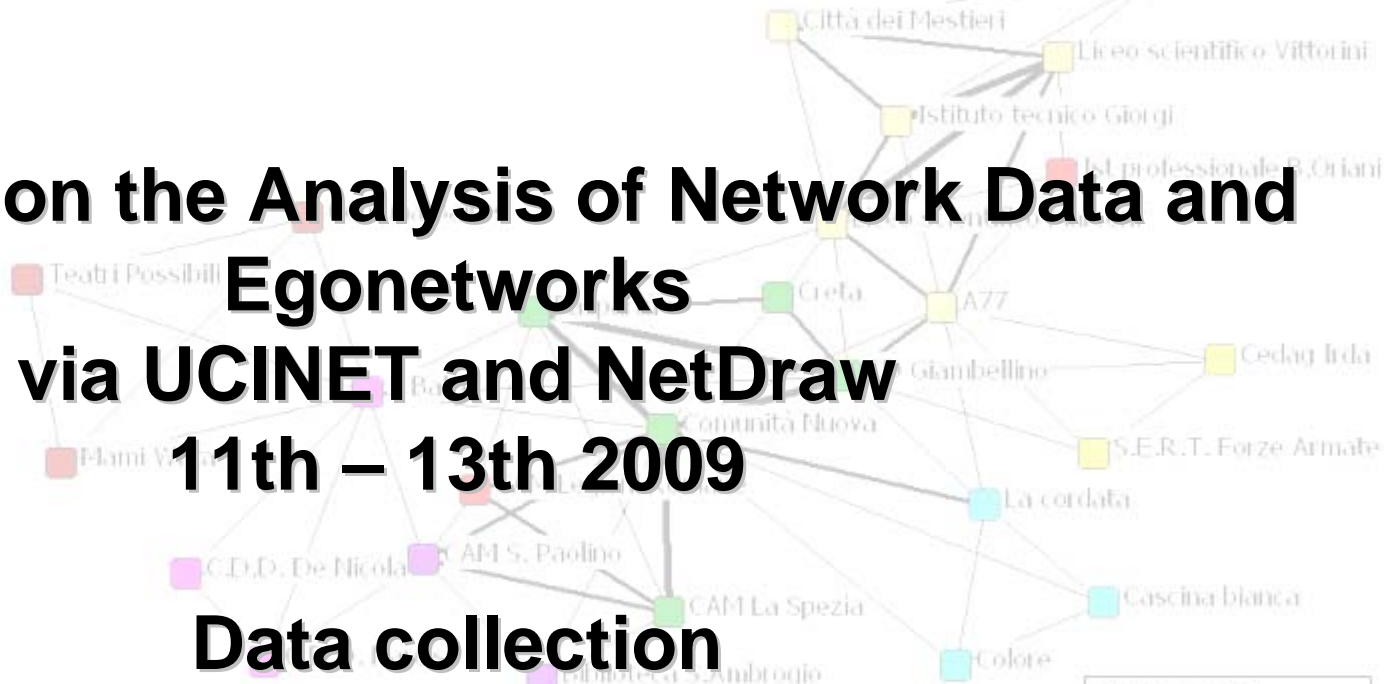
on the Analysis of Network Data and Egonetworks via UCINET and NetDraw 11th – 13th 2009

Data collection

Città dei Mestieri
Liceo scientifico Vittorini
Istituto tecnico Giorgi
Ist. professionale B.Oriani
Teatri Possibili
Creta
A77
Cedag Irda
Giambellino
Comunità Nuova
Mami W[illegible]
S.E.R.T. Forze Armate
La cordata
C.D.D. De Nicola
CAM S. Paolino
CAM La Spezia
Cascina bianca
Colore
Biblioteca S.Ambrogio